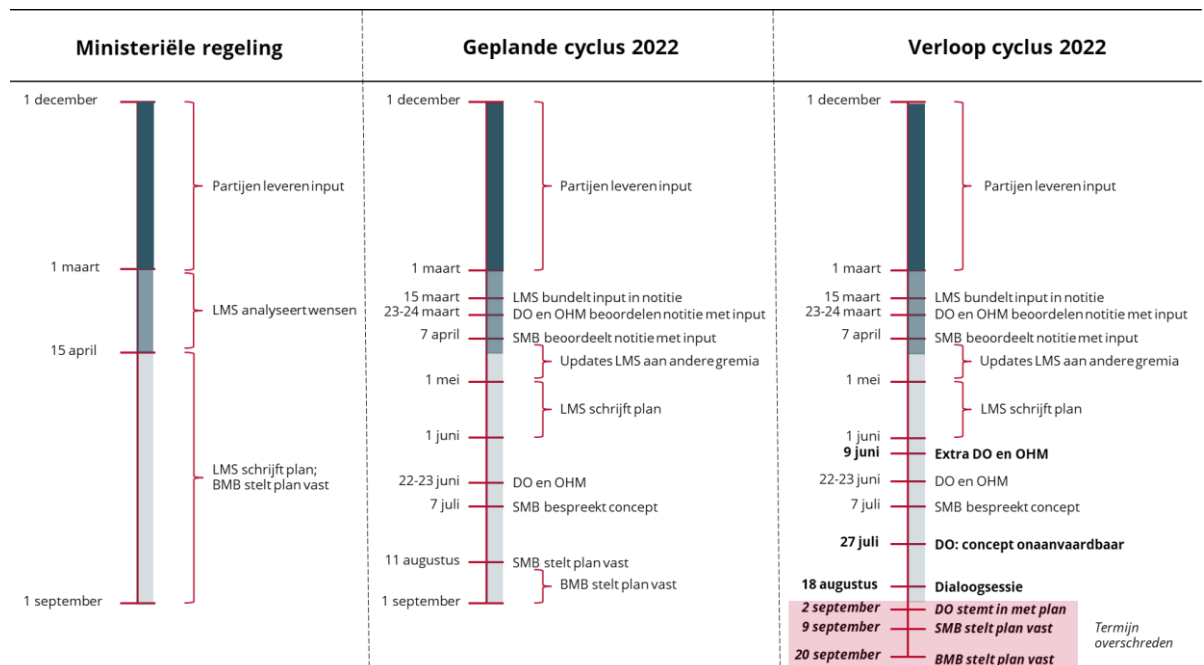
Ministeriële regeling

1 december
Partijen leveren input
1 maart
LMS analyseert wensen
15 april
LMS schrijft plan; BMB stelt plan vast
1 september

Geplande cyclus 2022

1 december
Partijen leveren input
1 maart
15 maart LMS bundelt input in notitie
23-24 maart DO en OHM beoordelen notitie met input
7 april SMB beoordeelt notitie met input
Updates LMS aan andere gremia
1 mei
LMS schrijft plan
1 juni
22-23 juni DO en OHM
7 juli SMB bespreekt concept
11 augustus SMB stelt plan vast
BMB stelt plan vast
1 september

Verloop cyclus 2022

1 december
Partijen leveren input
1 maart
15 maart LMS bundelt input in notitie
23-24 maart DO en OHM beoordelen notitie met input
7 april SMB beoordeelt notitie met input
Updates LMS aan andere gremia
1 mei
LMS schrijft plan
1 juni
9 juni Extra DO en OHM
22-23 juni DO en OHM
7 juli SMB bespreekt concept
27 juli DO: concept onaanvaardbaar
18 augustus Dialoogsessie
2 september DO stemt in met plan
9 september SMB stelt plan vast
20 september BMB stelt plan vast
Termijn overschreden